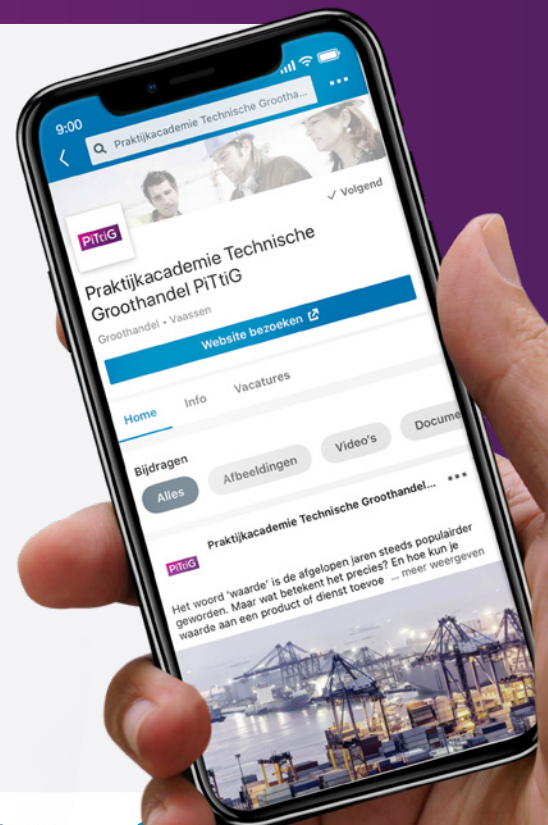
9:00

Praktijkacademie Technische Grootha...

✓ Volgend

PiTtiG

Praktijkacademie Technische Groothandel PiTtiG

Groothandel • Vaassen

Website bezoeken

Home

Info

Vacatures

Bijdragen

Alles

Afbeeldingen

Video's

Docume

PiTtiG

Praktijkacademie Technische Groothandel...

Het woord 'waarde' is de afgelopen jaren steeds populairder geworden. Maar wat betekent het precies? En hoe kun je waarde aan een product of dienst toevoe ... meer weergeven